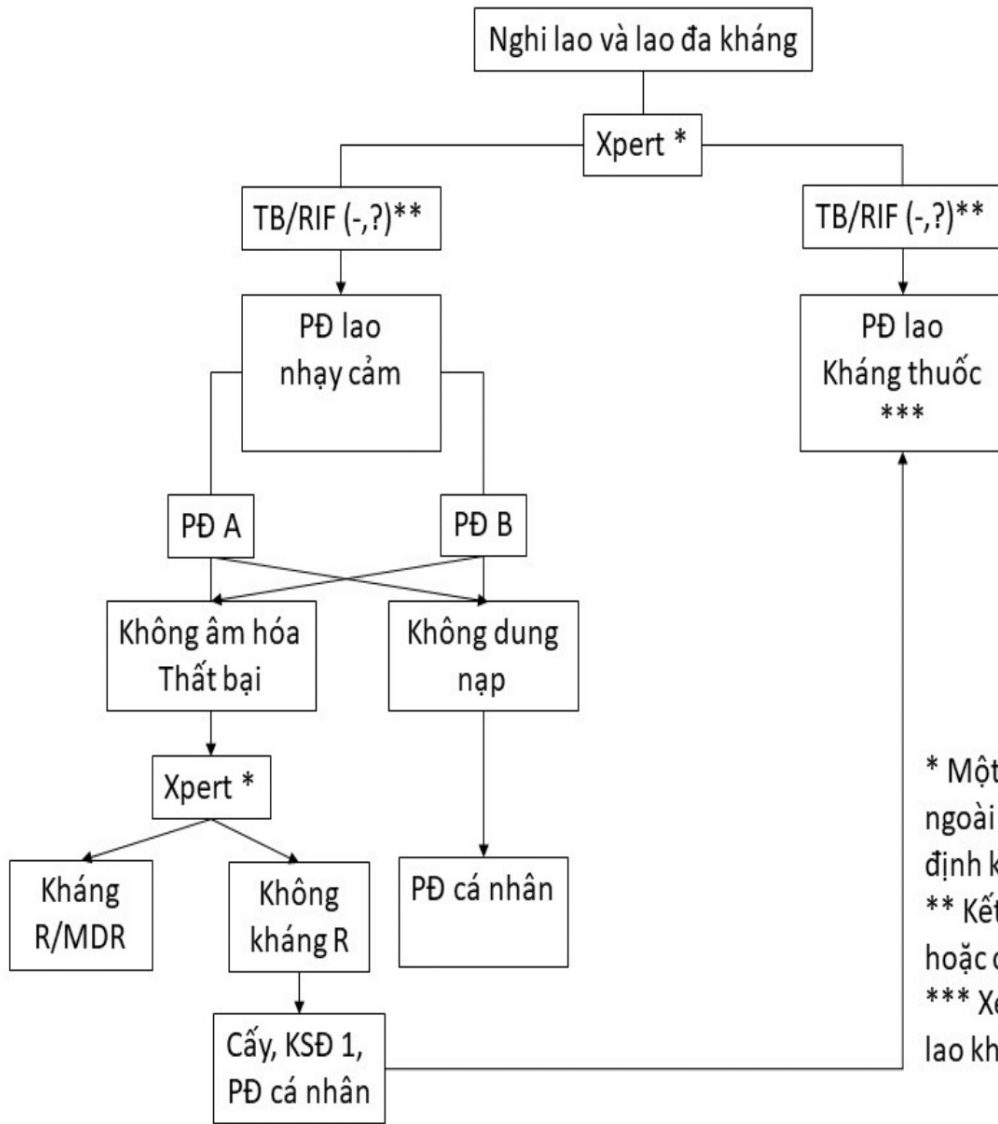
Nghi lao và lao đa kháng

Xpert *

TB/RIF (-,?)**

TB/RIF (-,?)**

PĐ lao nhạy cảm

PĐ lao Kháng thuốc ***

PĐ A

PĐ B

Không âm hóa Thất bại

Không dung nạp

Xpert *

PĐ cá nhân

Kháng R/MDR

Không kháng R

Cấy, KSĐ 1, PĐ cá nhân

* Một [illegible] ngoài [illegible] định k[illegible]
** Kết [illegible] hoặc c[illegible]
*** Xe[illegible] lao kh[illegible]